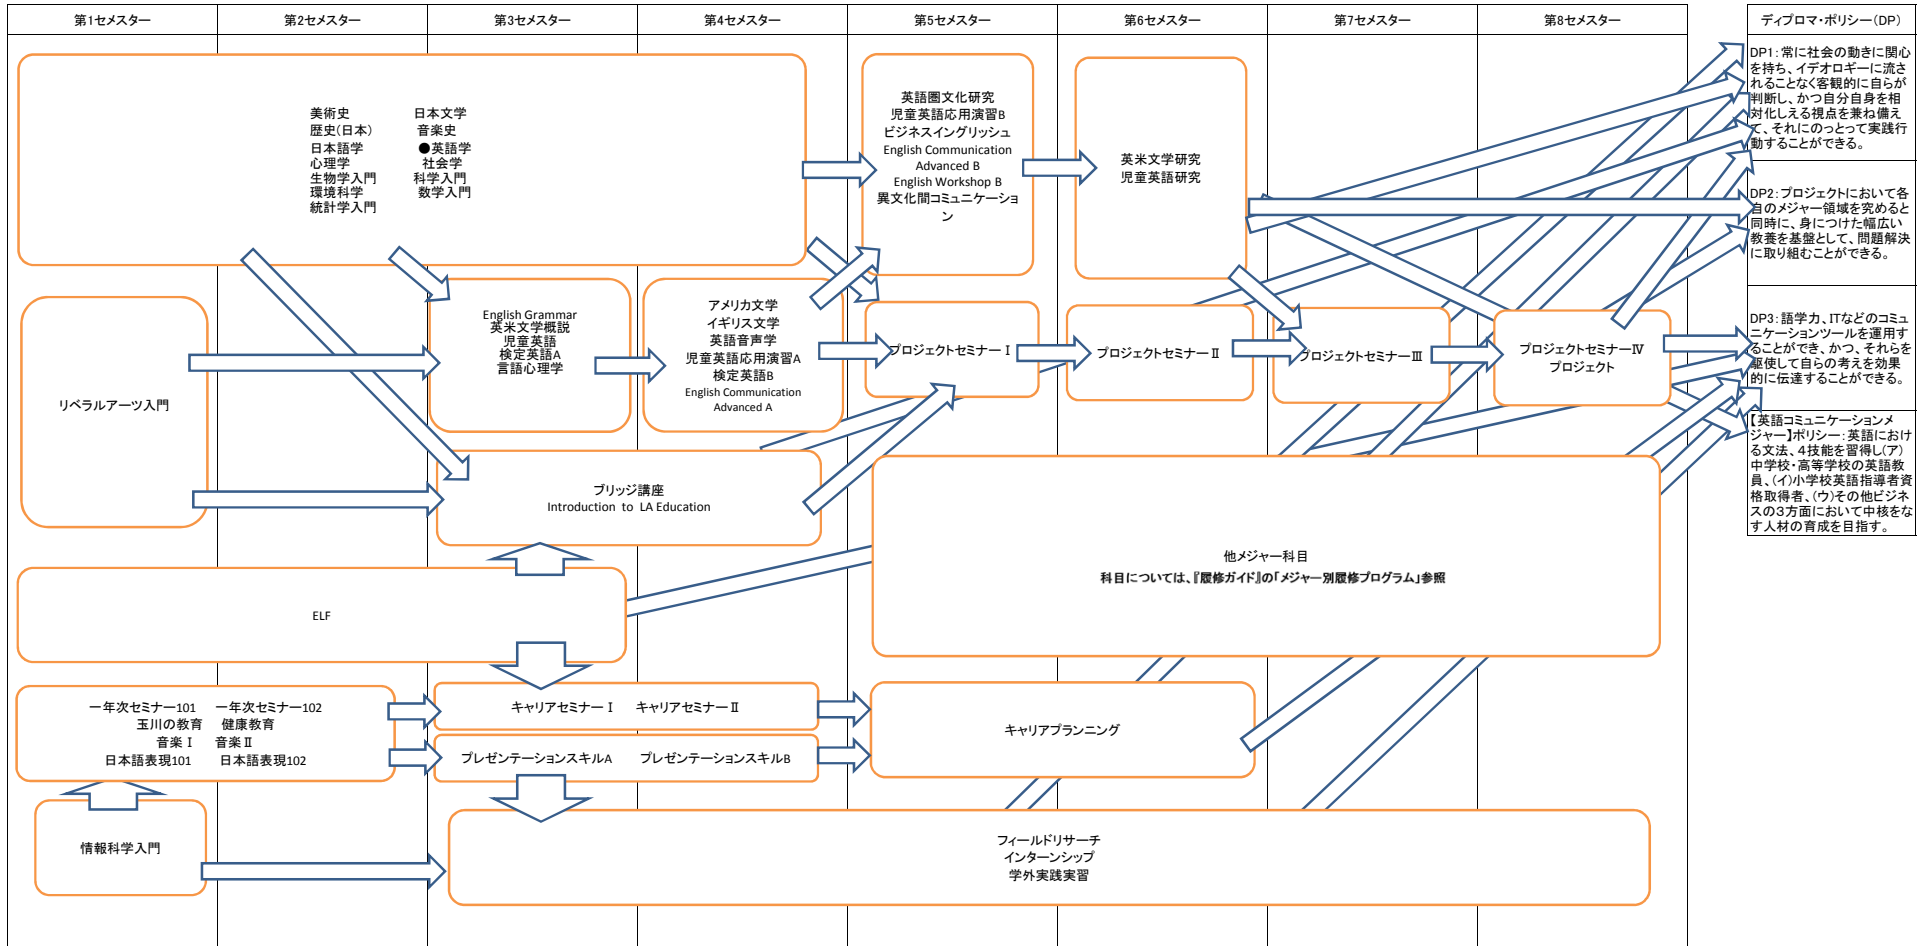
第1セメスター　第2セメスター　第3セメスター　第4セメスター　第5セメスター　第6セメスター　第7セメスター　第8セメスター

ディプロマ・ポリシー（DP）

美術史
歴史(日本)
日本語学
心理学
生物学入門
環境科学
統計学入門

日本文学
音楽史
●英語学
社会学
科学入門
数学入門

英語圏文化研究
児童英語応用演習B
ビジネスイングリッシュ
English Communication Advanced B
English Workshop B
異文化間コミュニケーション

英米文学研究
児童英語研究

DP1：常に社会の動きに関心を持ち、イデオロギーに流されることなく客観的に自らが判断し、かつ自分自身を相対化しえる視点を兼ね備えて、それにのっとって実践行動することができる。

DP2：プロジェクトにおいて各自のメジャー領域を究めると同時に、身につけた幅広い教養を基盤として、問題解決に取り組むことができる。

English Grammar
英米文学概説
児童英語
検定英語A
言語心理学

アメリカ文学
イギリス文学
英語音声学
児童英語応用演習A
検定英語B
English Communication Advanced A

プロジェクトセミナーⅠ
プロジェクトセミナーⅡ
プロジェクトセミナーⅢ
プロジェクトセミナーⅣ
プロジェクト

DP3：語学力、ITなどのコミュニケーションツールを運用することができ、かつ、それらを駆使して自らの考えを効果的に伝達することができる。

リベラルアーツ入門

【英語コミュニケーションメジャー】ポリシー：英語における文法、4技能を習得し(ア)中学校・高等学校の英語教員、(イ)小学校英語指導者資格取得者、(ウ)その他ビジネスの3方面において中核をなす人材の育成を目指す。

ブリッジ講座
Introduction to LA Education

他メジャー科目
科目については、『履修ガイド』の「メジャー別履修プログラム」参照

ELF

一年次セミナー101　一年次セミナー102
玉川の教育　健康教育
音楽Ⅰ　音楽Ⅱ
日本語表現101　日本語表現102

キャリアセミナーⅠ　キャリアセミナーⅡ
プレゼンテーションスキルA　プレゼンテーションスキルB

キャリアプランニング

情報科学入門

フィールドリサーチ
インターンシップ
学外実践実習